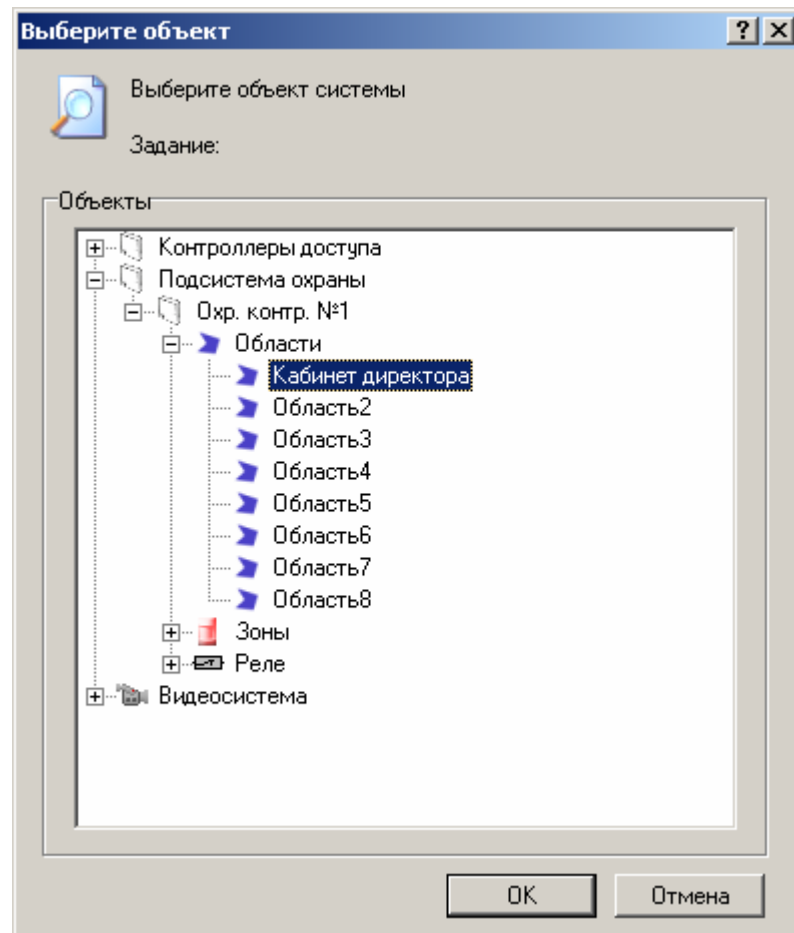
Выберите объект
?
X
Выберите объект системы
Задание:
Объекты
Контроллеры доступа
Подсистема охраны
Охр. контр. №1
Области
Кабинет директора
Область2
Область3
Область4
Область5
Область6
Область7
Область8
Зоны
Реле
Видеосистема
OK
Отмена